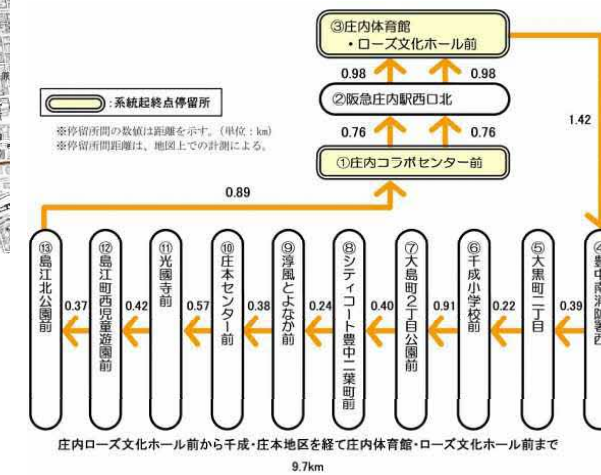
③庄内体育館
・ローズ文化ホール前

0.98　0.98

②阪急庄内駅西口北

0.76　0.76

①庄内コラボセンター前

：系統起終点停留所

※停留所間の数値は距離を示す。（単位：km）
※停留所間距離は、地図上での計測による。

1.42

0.89

⑬島江北公園前
0.37
⑫島江町西児童遊園前
0.42
⑪光國寺前
0.57
⑩庄本センター前
0.38
⑨淳風とよなか前
0.24
⑧シティコート豊中二葉町前
0.40
⑦大島町2丁目公園前
0.91
⑥千成小学校前
0.22
⑤大黒町二丁目
0.39
④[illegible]

庄内ローズ文化ホール前から千成・庄本地区を経て庄内体育館・ローズ文化ホール前まで
9.7km